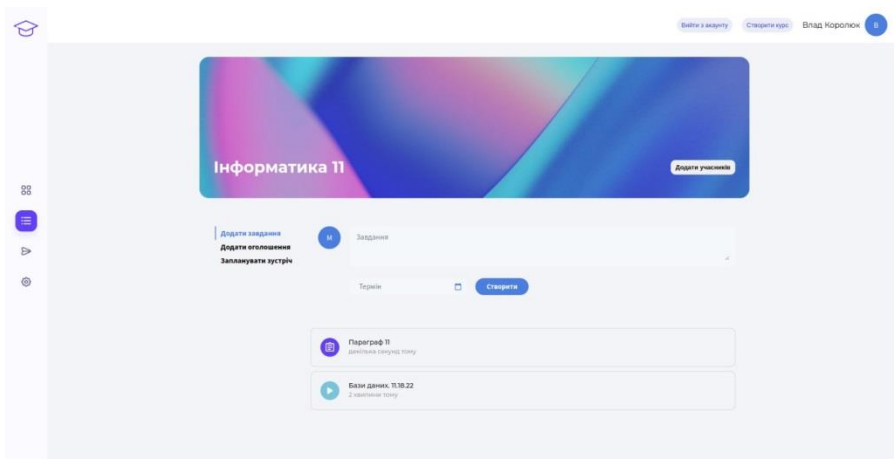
Вийти з акаунту
Створити курс
Влад Королюк
В

Інформатика 11

Додати учасників

Додати завдання
Додати оголошення
Запланувати зустріч

М
Завдання

Термін
Створити

Параграф 11
декілька секунд тому

Бази даних. 11.18.22
2 хвилини тому